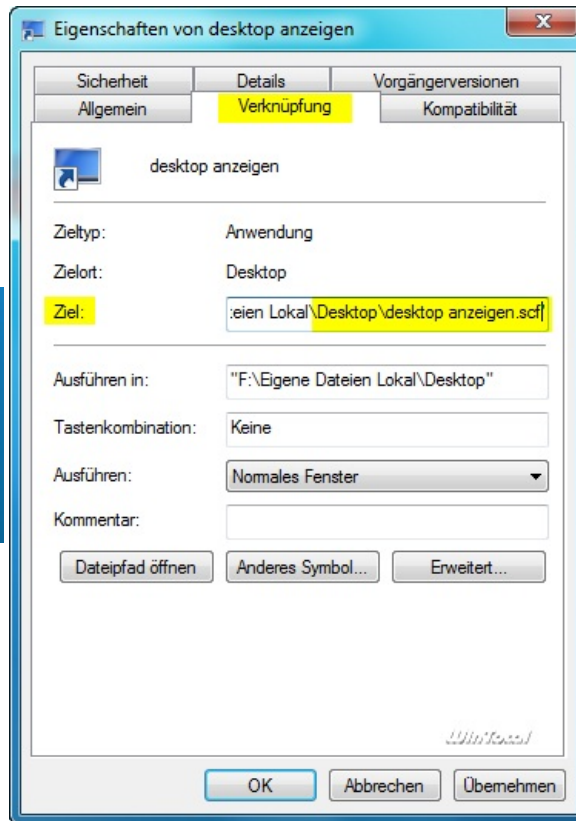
Eigenschaften von desktop anzeigen

Sicherheit
Details
Vorgängerversionen
Allgemein
Verknüpfung
Kompatibilität

desktop anzeigen

Zieltyp: Anwendung
Zielort: Desktop
Ziel: :eien Lokal\Desktop\desktop anzeigen.scf

Ausführen in: "F:\Eigene Dateien Lokal\Desktop"
Tastenkombination: Keine
Ausführen: Normales Fenster
Kommentar:

Dateipfad öffnen
Anderes Symbol...
Erweitert...

WinTotal

OK
Abbrechen
Übernehmen